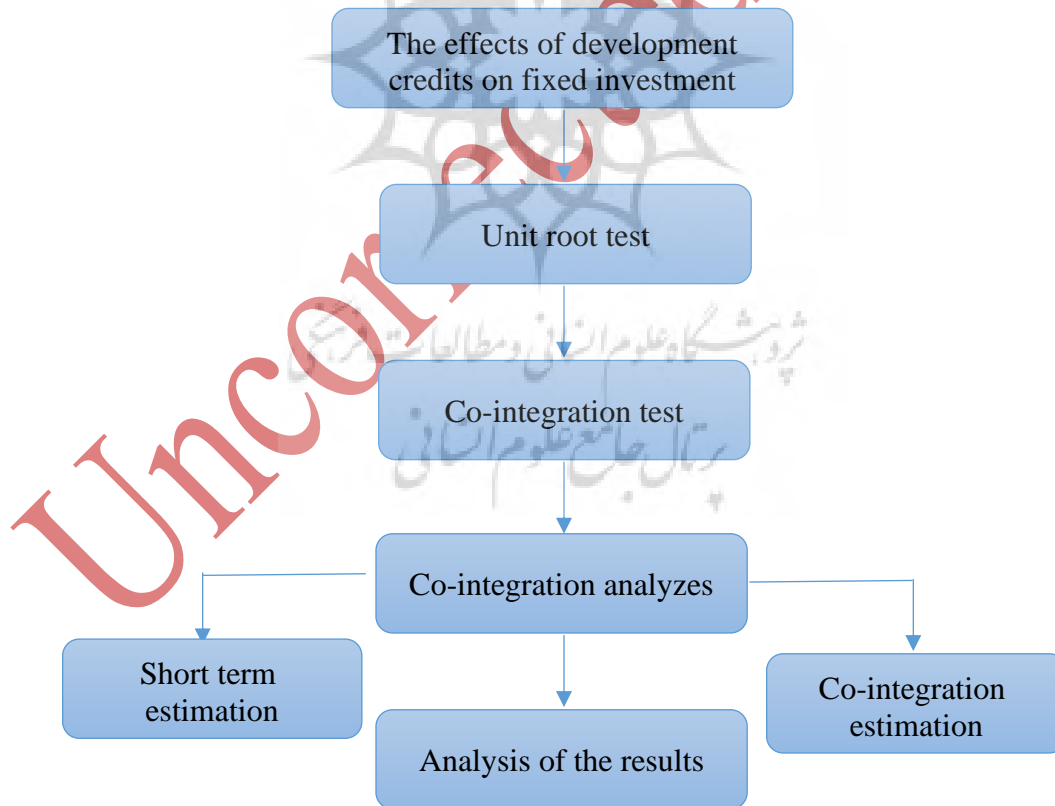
The effects of development credits on fixed investment

Unit root test

Co-integration test

Co-integration analyzes

Short term estimation

Analysis of the results

Co-integration estimation

Uncorrected

پژوهشگاه علوم انسانی و مطالعات فرهنگی

پرتال جامع علوم انسانی